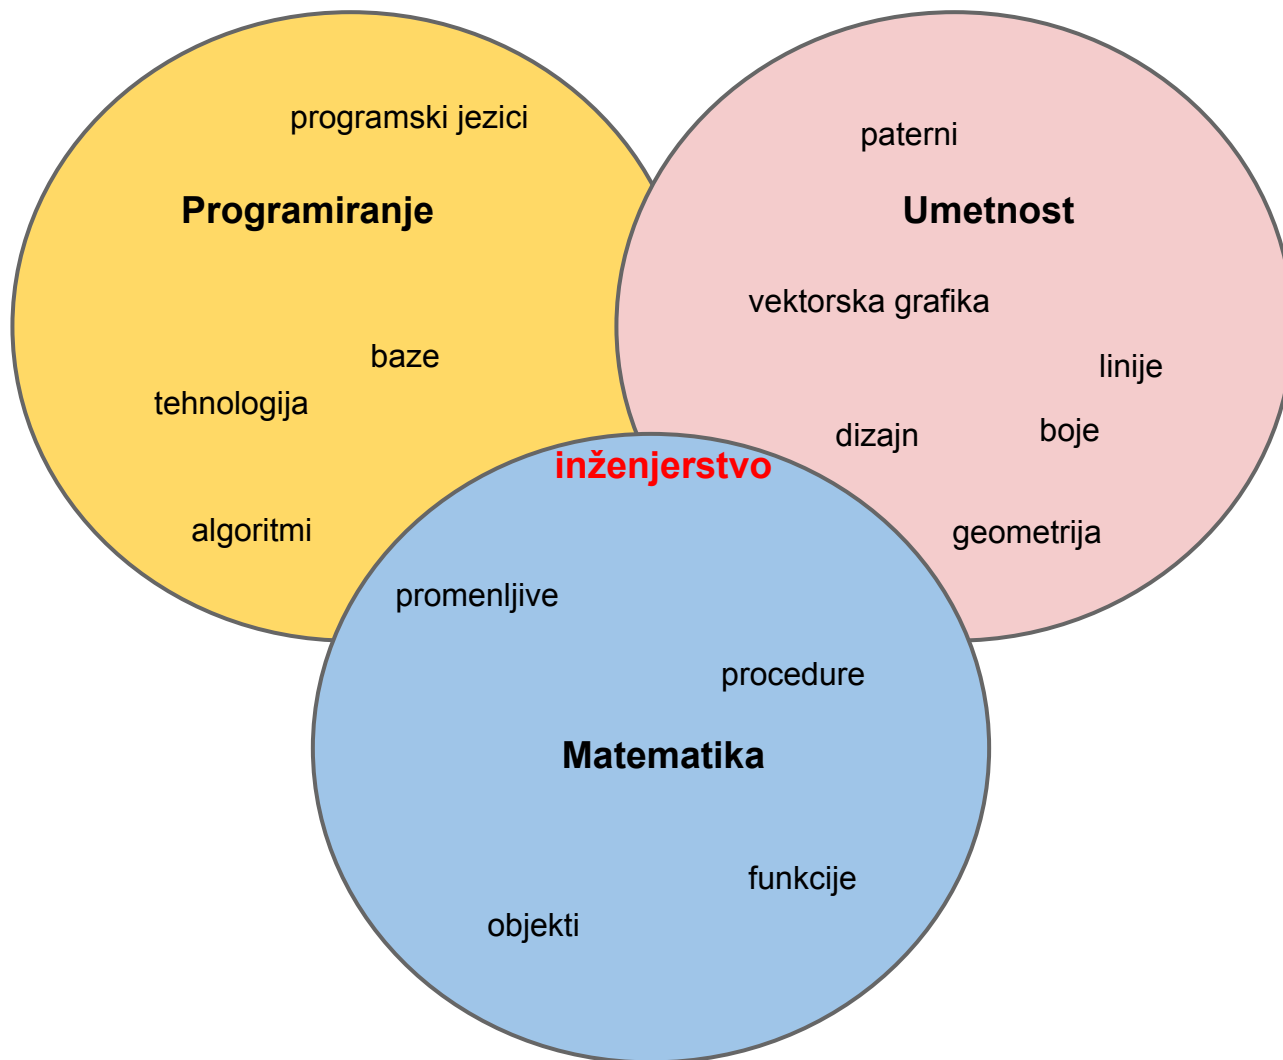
programski jezici

Programiranje

baze

tehnologija

algoritmi

paterni

Umetnost

vektorska grafika

linije

dizajn

boje

geometrija

inženjerstvo

promenljive

procedure

Matematika

funkcije

objekti